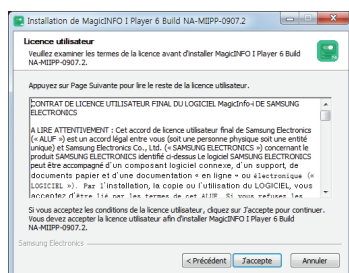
Installation de MagicINFO I Player 6 Build NA-MIIPP-0907.2

Licence utilisateur
Veuillez examiner les termes de la licence avant d'installer MagicINFO I Player 6 Build NA-MIIPP-0907.2.

Appuyez sur Page Suivante pour lire le reste de la licence utilisateur.

CONTRAT DE LICENCE UTILISATEUR FINAL DU LOGICIEL MagicInfo-i DE SAMSUNG ELECTRONICS

A LIRE ATTENTIVEMENT : Cet accord de licence utilisateur final de Samsung Electronics (« ALUF ») est un accord légal entre vous (soit une personne physique soit une entité unique) et Samsung Electronics Co., Ltd. (« SAMSUNG ELECTRONICS ») concernant le produit SAMSUNG ELECTRONICS identifié ci-dessus Le logiciel SAMSUNG ELECTRONICS peut être accompagné d'un composant logiciel connexe, d'un support, de documents papier et d'une documentation « en ligne » ou électronique (« LOGICIEL »). Par l'installation, la copie ou l'utilisation du LOGICIEL, vous acceptez d'être lié par les termes de cet ALUF. Si vous refusez les

Si vous acceptez les conditions de la licence utilisateur, cliquez sur J'accepte pour continuer. Vous devez accepter la licence utilisateur afin d'installer MagicINFO I Player 6 Build NA-MIIPP-0907.2.

Samsung Electronics

< Précédent J'accepte Annuler